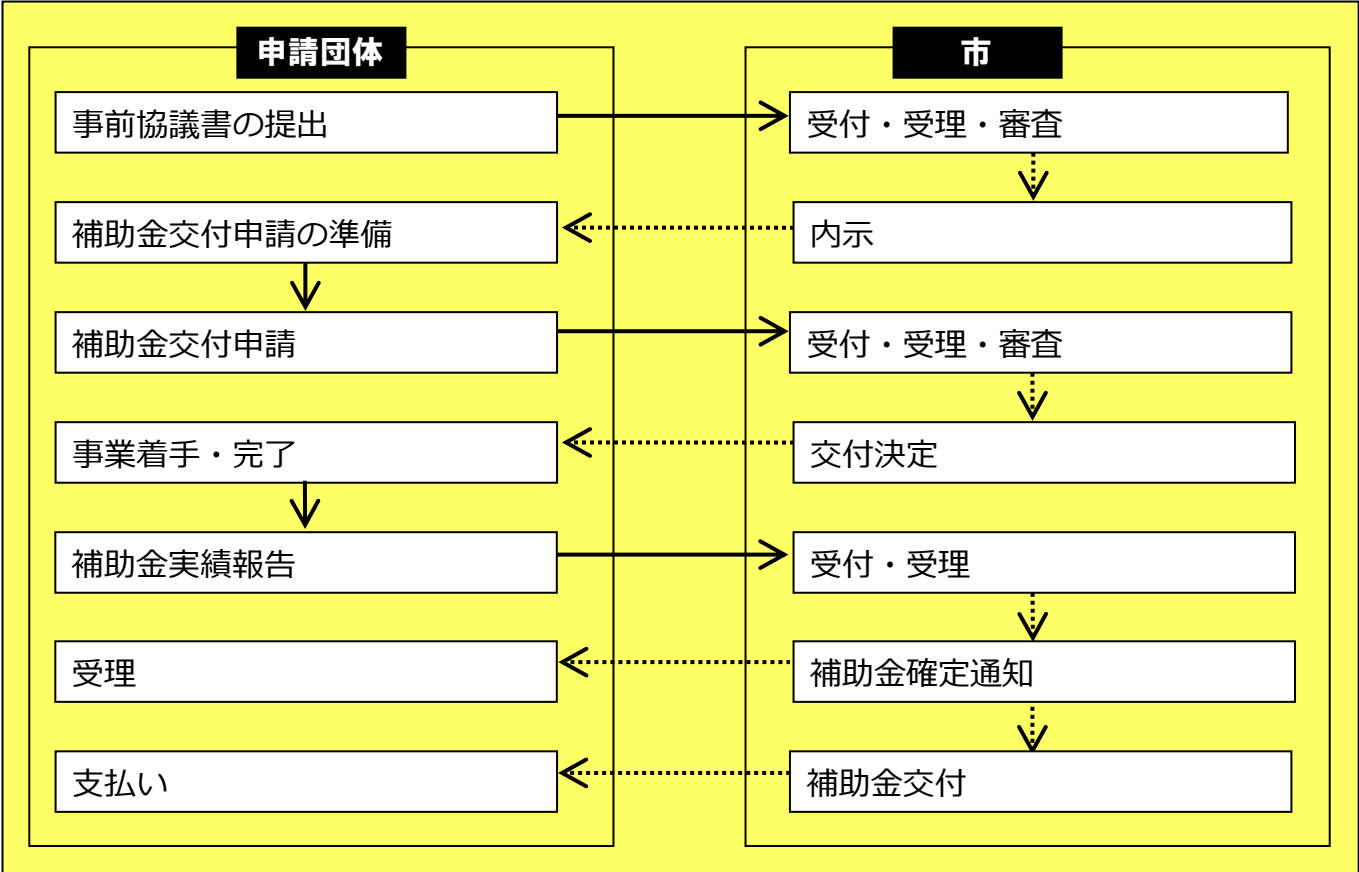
申請団体

事前協議書の提出

補助金交付申請の準備

補助金交付申請

事業着手・完了

補助金実績報告

受理

支払い

市

受付・受理・審査

内示

受付・受理・審査

交付決定

受付・受理

補助金確定通知

補助金交付